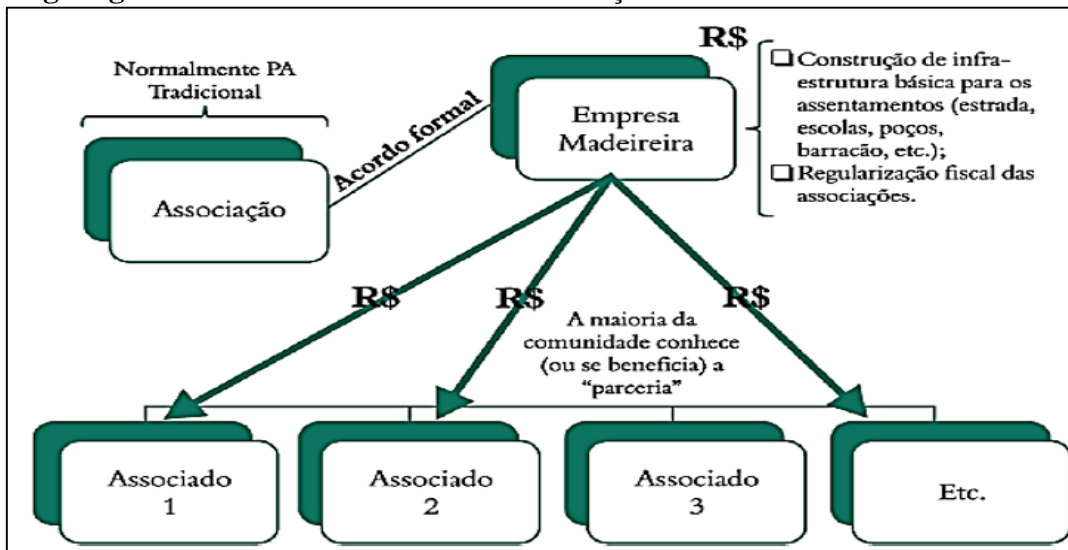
Normalmente PA Tradicional

Associação

Acordo formal

R$

Empresa Madeireira

❑ Construção de infra-estrutura básica para os assentamentos (estrada, escolas, poços, barracão, etc.);
❑ Regularização fiscal das associações.

R$

R$

R$

A maioria da comunidade conhece (ou se beneficia) a "parceria"

Associado 1

Associado 2

Associado 3

Etc.